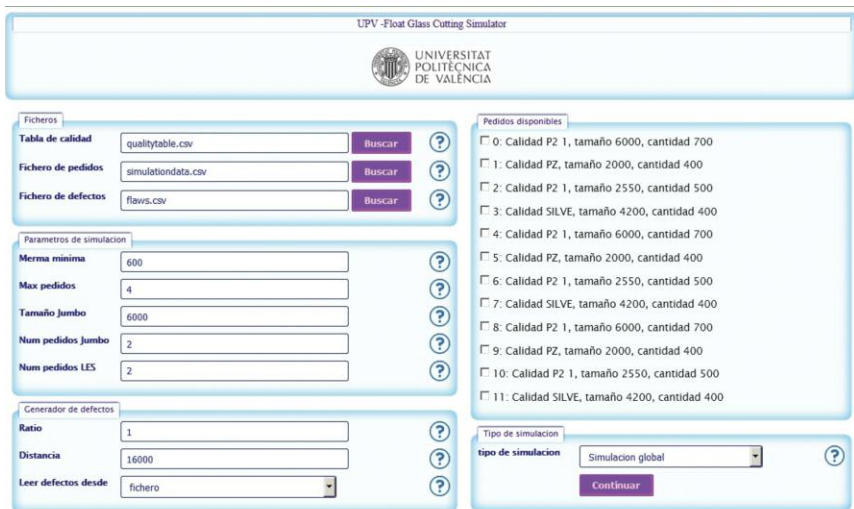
UPV -Float Glass Cutting Simulator

UNIVERSITAT POLITÈCNICA DE VALÈNCIA

Ficheros

Tabla de calidad qualitytable.csv Buscar ?

Fichero de pedidos simulationdata.csv Buscar ?

Fichero de defectos flaws.csv Buscar ?

Parametros de simulacion

Merma minima 600 ?

Max pedidos 4 ?

Tamaño Jumbo 6000 ?

Num pedidos Jumbo 2 ?

Num pedidos LES 2 ?

Generador de defectos

Ratio 1 ?

Distancia 16000 ?

Leer defectos desde fichero ?

Pedidos disponibles

0: Calidad P2 1, tamaño 6000, cantidad 700

1: Calidad PZ, tamaño 2000, cantidad 400

2: Calidad P2 1, tamaño 2550, cantidad 500

3: Calidad SILVE, tamaño 4200, cantidad 400

4: Calidad P2 1, tamaño 6000, cantidad 700

5: Calidad PZ, tamaño 2000, cantidad 400

6: Calidad P2 1, tamaño 2550, cantidad 500

7: Calidad SILVE, tamaño 4200, cantidad 400

8: Calidad P2 1, tamaño 6000, cantidad 700

9: Calidad PZ, tamaño 2000, cantidad 400

10: Calidad P2 1, tamaño 2550, cantidad 500

11: Calidad SILVE, tamaño 4200, cantidad 400

Tipo de simulacion

tipo de simulacion Simulacion global ?

Continuar